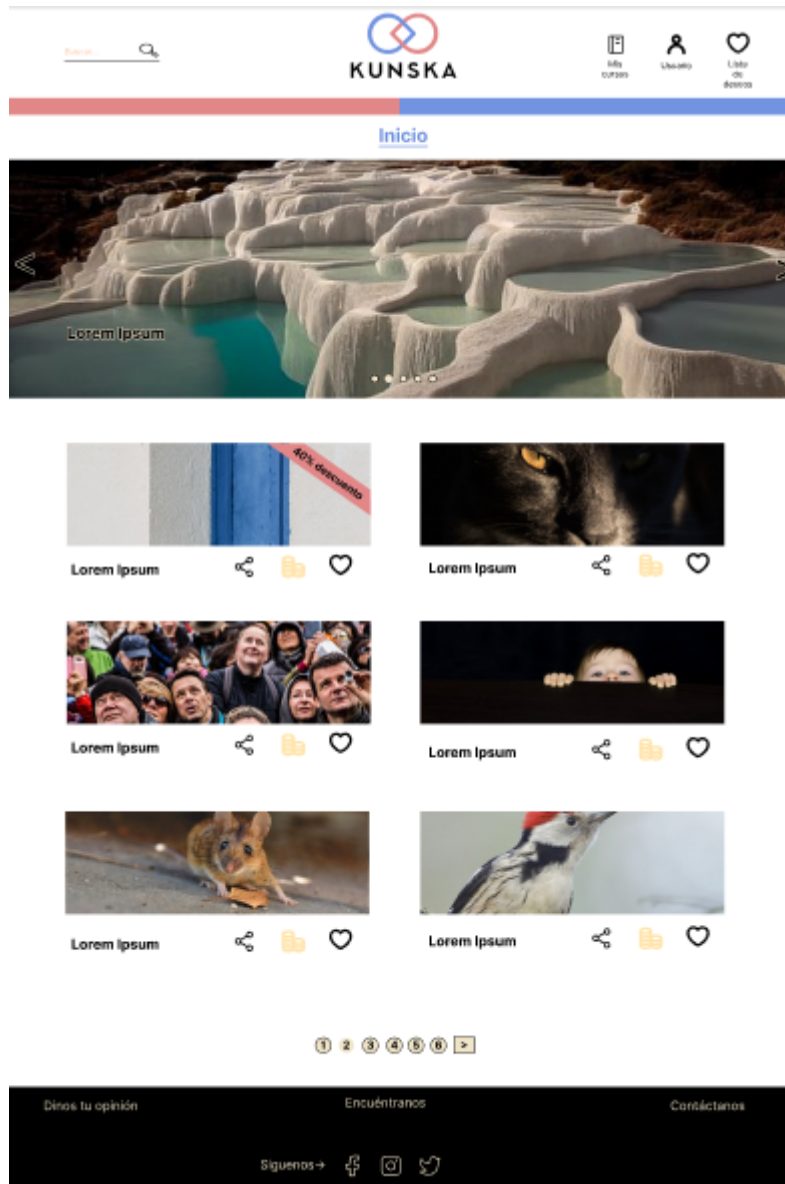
Buscar...

KUNSKA

Mis cursos

Usuario

Lista de deseos

Inicio

Lorem Ipsum

40% descuento

Lorem Ipsum

Lorem Ipsum

Lorem Ipsum

Lorem Ipsum

Lorem Ipsum

Lorem Ipsum

1 2 3 4 5 6 >

Dinos tu opinión

Encuéntranos

Contáctanos

Siguenos→